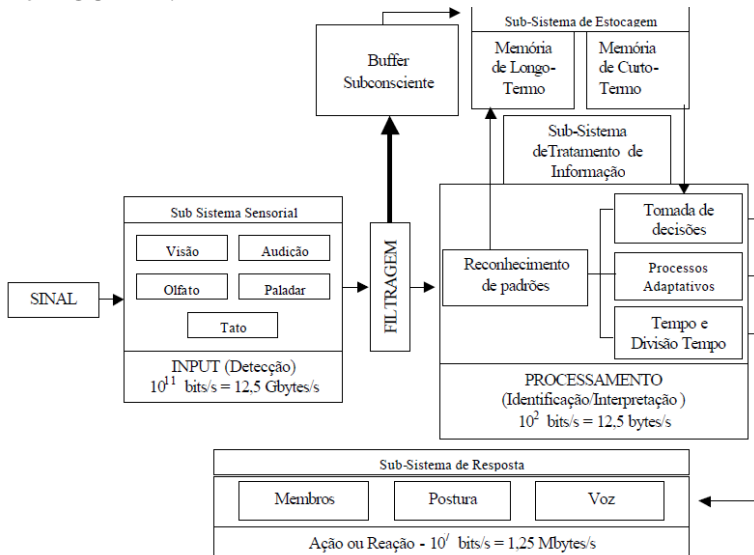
Sub-Sistema de Estocagem

Memória de Longo-Termo

Memória de Curto-Termo

Buffer Subconsciente

Sub-Sistema deTratamento de Informação

Sub Sistema Sensorial

Visão

Audição

Olfato

Paladar

Tato

SINAL

INPUT (Detecção)
$10^{11}$ bits/s = 12,5 Gbytes/s

FILTRAGEM

Reconhecimento de padrões

Tomada de decisões

Processos Adaptativos

Tempo e Divisão Tempo

PROCESSAMENTO
(Identificação/Interpretação )
$10^2$ bits/s = 12,5 bytes/s

Sub-Sistema de Resposta

Membros

Postura

Voz

Ação ou Reação - $10^7$ bits/s = 1,25 Mbytes/s